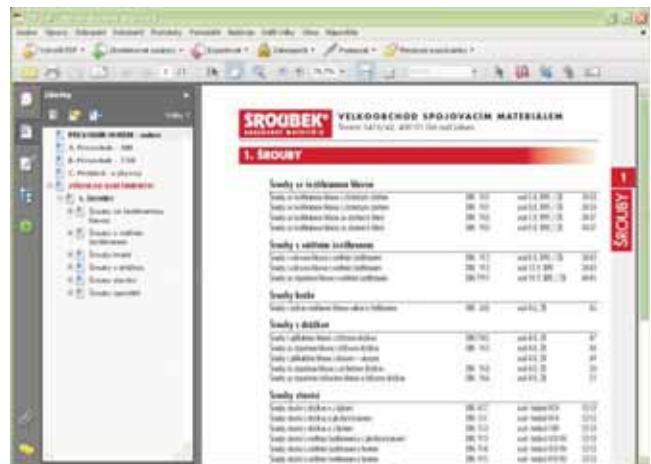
ŠROUBEK VELKOOBCHOD SPOJOVACÍM MATERIÁLEM

1. ŠROUBY

Šrouby se šestihrannou hlavou

Šrouby s válcovou hlavou

Šrouby hoblo

Šrouby s drážkou

Šrouby zápustné

1

ŠROUBY

Záložky

1. Šrouby

Šrouby se šestihrannou hlavou

Šrouby s válcovou hlavou

Šrouby hoblo

Šrouby s drážkou

Šrouby zápustné

Šrouby speciální